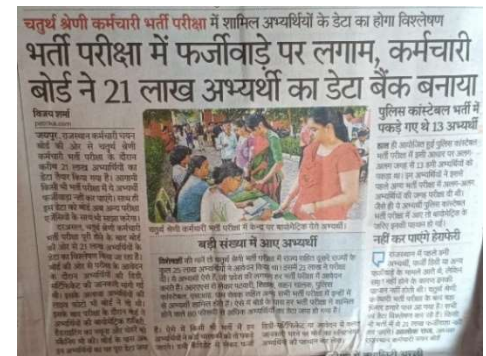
चतुर्थ श्रेणी कर्मचारी भर्ती परीक्षा में शामिल अभ्यर्थियों के डेटा का होगा विश्लेषण

भर्ती परीक्षा में फर्जीवाड़े पर लगाम, कर्मचारी बोर्ड ने 21 लाख अभ्यर्थी का डेटा बैंक बनाया

विजय शर्मा

जयपुर। राजस्थान कर्मचारी चयन बोर्ड की ओर से चतुर्थ श्रेणी कर्मचारी भर्ती परीक्षा के दौरान करीब 21 लाख अभ्यर्थियों का डेटा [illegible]

पुलिस कांस्टेबल भर्ती में पकड़े गए थे 13 अभ्यर्थी

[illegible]

नहीं कर पाएंगे हेराफेरी

चतुर्थ श्रेणी कर्मचारी भर्ती परीक्षा में केन्द्र पर बायोमेट्रिक देते अभ्यर्थी।

बड़ी संख्या में आए अभ्यर्थी

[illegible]